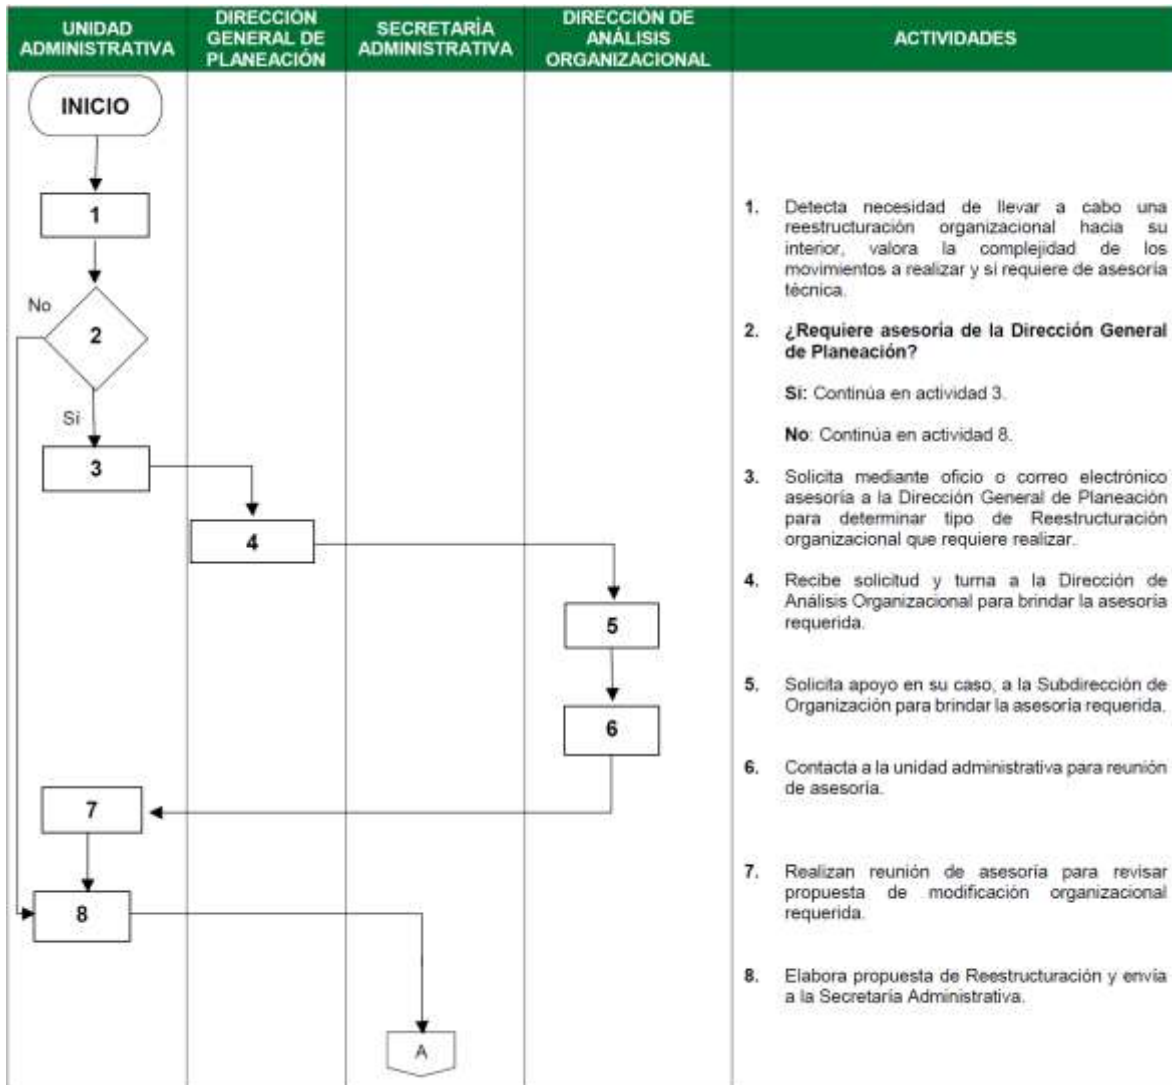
| UNIDAD ADMINISTRATIVA | DIRECCIÓN GENERAL DE PLANEACIÓN | SECRETARÍA ADMINISTRATIVA | DIRECCIÓN DE ANÁLISIS ORGANIZACIONAL | ACTIVIDADES |
|---|---|---|---|---|

INICIO

1

No

2

Sí

3

4

5

6

7

8

A

1. Detecta necesidad de llevar a cabo una reestructuración organizacional hacia su interior, valora la complejidad de los movimientos a realizar y si requiere de asesoría técnica.

2. ¿Requiere asesoría de la Dirección General de Planeación?

Sí: Continúa en actividad 3.

No: Continúa en actividad 8.

3. Solicita mediante oficio o correo electrónico asesoría a la Dirección General de Planeación para determinar tipo de Reestructuración organizacional que requiere realizar.

4. Recibe solicitud y turna a la Dirección de Análisis Organizacional para brindar la asesoría requerida.

5. Solicita apoyo en su caso, a la Subdirección de Organización para brindar la asesoría requerida.

6. Contacta a la unidad administrativa para reunión de asesoría.

7. Realizan reunión de asesoría para revisar propuesta de modificación organizacional requerida.

8. Elabora propuesta de Reestructuración y envía a la Secretaría Administrativa.